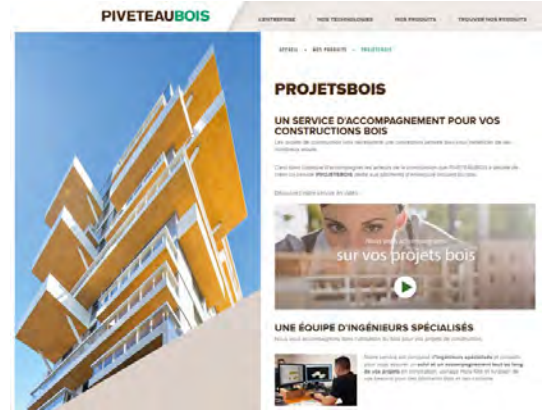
PIVETEAUBOIS

L'ENTREPRISE NOS TECHNOLOGIES NOS PRODUITS TROUVER NOS PRODUITS

ACCUEIL > NOS PRODUITS > PROJETSBOIS

PROJETSBOIS

UN SERVICE D'ACCOMPAGNEMENT POUR VOS CONSTRUCTIONS BOIS

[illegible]

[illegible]

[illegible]

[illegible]

sur vos projets bois

UNE ÉQUIPE D'INGÉNIEURS SPÉCIALISÉS

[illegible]

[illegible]